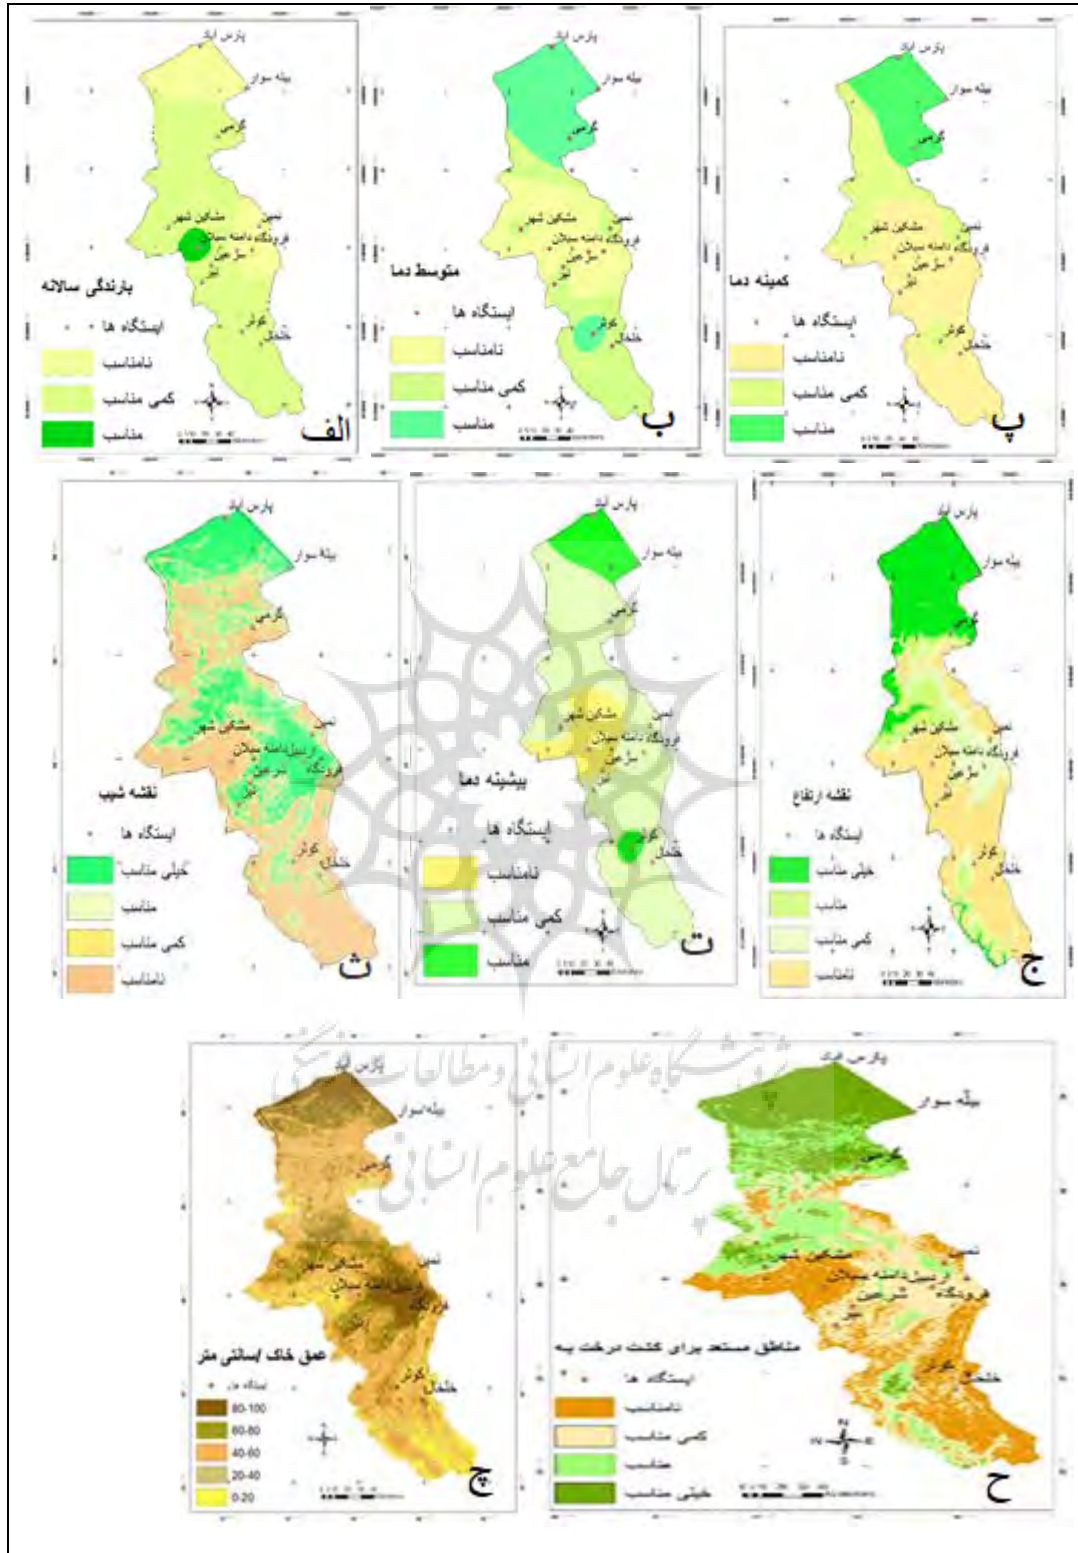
پارس آباد
بیله سوار
گرمی
مشگین شهر
نمین
فرودگاه دامنه سبلان
سرعین
اهر
کوثر
خلخال
بارندگی سالانه
ایستگاه ها
نامناسب
کمی مناسب
مناسب
الف

پارس آباد
بیله سوار
گرمی
مشگین شهر
نمین
فرودگاه دامنه سبلان
سرعین
اهر
کوثر
خلخال
متوسط دما
ایستگاه ها
نامناسب
کمی مناسب
مناسب
ب

پارس آباد
بیله سوار
گرمی
مشگین شهر
نمین
فرودگاه دامنه سبلان
سرعین
اهر
کوثر
خلخال
کمینه دما
ایستگاه ها
نامناسب
کمی مناسب
مناسب
پ

پارس آباد
بیله سوار
گرمی
مشگین شهر
نمین
اردبیل دامنه سبلان
فرودگاه
سرعین
اهر
کوثر
خلخال
نقشه شیب
ایستگاه ها
خیلی مناسب
مناسب
کمی مناسب
نامناسب
ث

پارس آباد
بیله سوار
گرمی
مشگین شهر
نمین
فرودگاه دامنه سبلان
سرعین
اهر
کوثر
خلخال
بیشینه دما
ایستگاه ها
نامناسب
کمی مناسب
مناسب
ت

پارس آباد
بیله سوار
گرمی
مشگین شهر
نمین
فرودگاه دامنه سبلان
سرعین
اهر
کوثر
خلخال
نقشه ارتفاع
ایستگاه ها
خیلی مناسب
مناسب
کمی مناسب
نامناسب
ج

پارس آباد
بیله سوار
گرمی
مشگین شهر
نمین
دامنه سبلان
فرودگاه
کوثر
خلخال
عمق خاک /سانتی متر
ایستگاه ها
80-100
60-80
40-60
20-40
0-20
چ

پارس آباد
بیله سوار
گرمی
مشگین شهر
نمین
اردبیل دامنه سبلان
فرودگاه
سرعین
اهر
کوثر
خلخال
مناطق مستعد برای کشت درخت پسته
ایستگاه ها
نامناسب
کمی مناسب
مناسب
خیلی مناسب
ح

پژوهشگاه علوم انسانی و مطالعات فرهنگی
پرتال جامع علوم انسانی